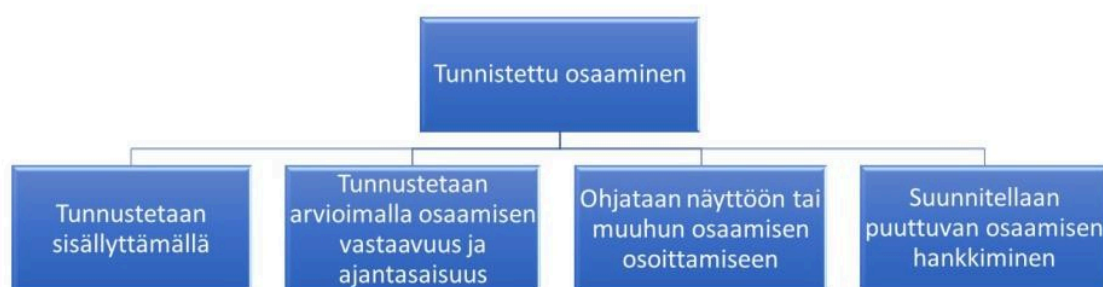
Tunnistettu osaaminen

Tunnustetaan sisällyttämällä

Tunnustetaan arvioimalla osaamisen vastaavuus ja ajantasaisuus

Ohjataan näyttöön tai muuhun osaamisen osoittamiseen

Suunnitellaan puuttuvan osaamisen hankkiminen